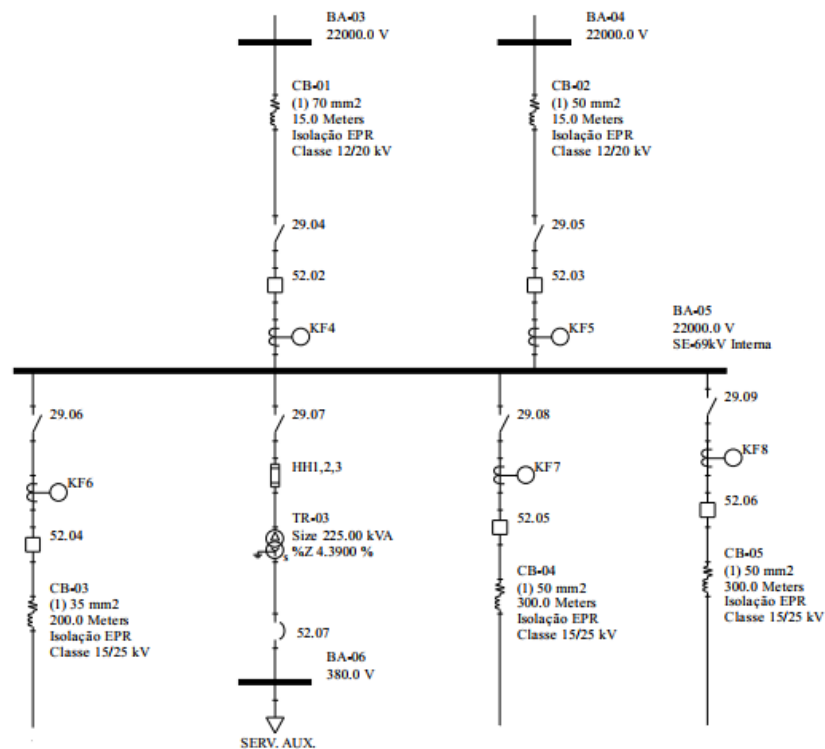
BA-03
22000.0 V

BA-04
22000.0 V

CB-01
(1) 70 mm2
15.0 Meters
Isolação EPR
Classe 12/20 kV

CB-02
(1) 50 mm2
15.0 Meters
Isolação EPR
Classe 12/20 kV

29.04

29.05

52.02

52.03

BA-05
22000.0 V
SE-69kV Interna

KF4

KF5

29.06

29.07

29.08

29.09

HH1,2,3

KF6

KF7

KF8

TR-03
Size 225.00 kVA
%Z 4.3900 %

52.04

52.05

52.06

CB-03
(1) 35 mm2
200.0 Meters
Isolação EPR
Classe 15/25 kV

CB-04
(1) 50 mm2
300.0 Meters
Isolação EPR
Classe 15/25 kV

CB-05
(1) 50 mm2
300.0 Meters
Isolação EPR
Classe 15/25 kV

52.07

BA-06
380.0 V

SERV. AUX.